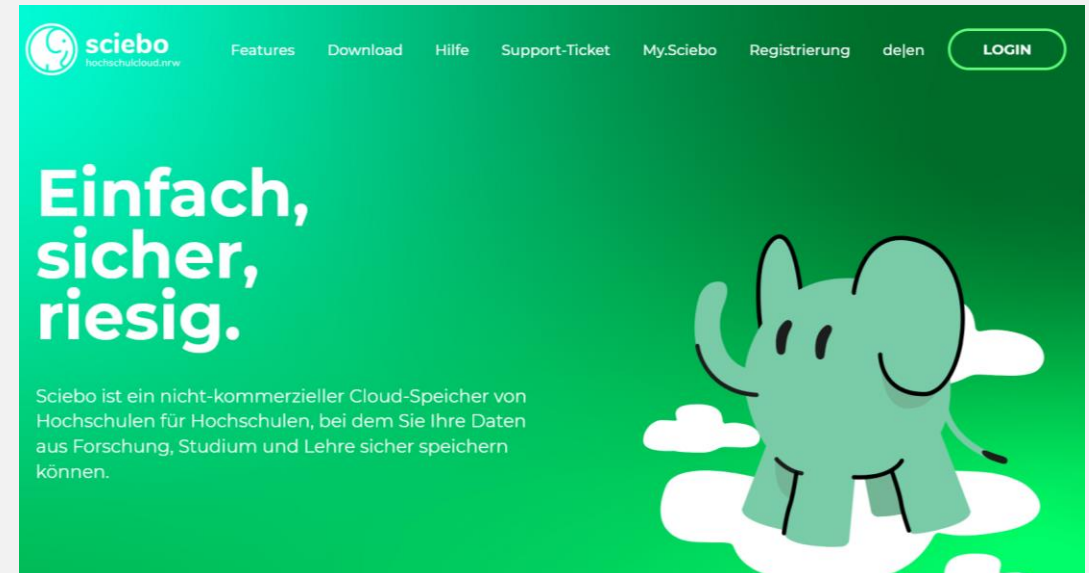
sciebo
hochschulcloud.nrw

Features Download Hilfe Support-Ticket My.Sciebo Registrierung de|en LOGIN

Einfach, sicher, riesig.

Sciebo ist ein nicht-kommerzieller Cloud-Speicher von Hochschulen für Hochschulen, bei dem Sie Ihre Daten aus Forschung, Studium und Lehre sicher speichern können.